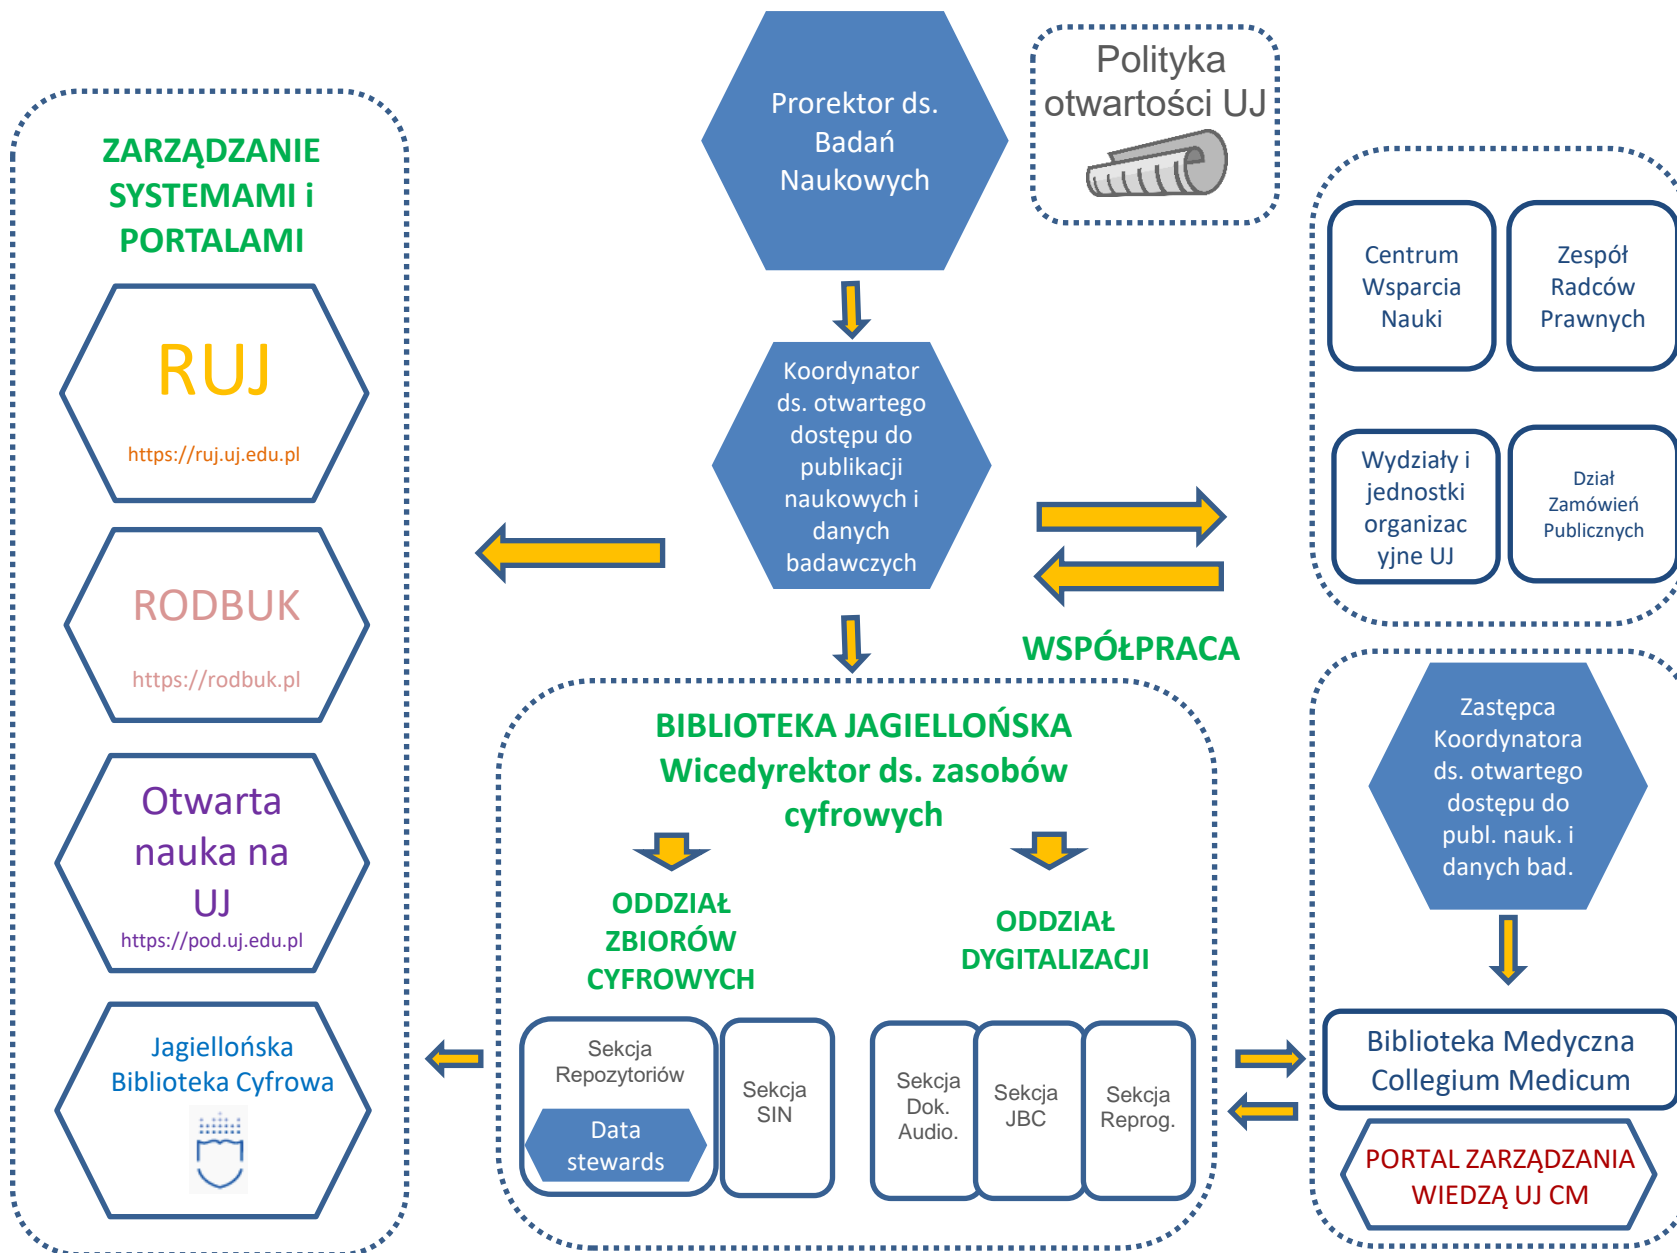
ZARZĄDZANIE SYSTEMAMI i PORTALAMI

RUJ
https://ruj.uj.edu.pl

RODBUK
https://rodbuk.pl

Otwarta nauka na UJ
https://pod.uj.edu.pl

Jagiellońska Biblioteka Cyfrowa

Prorektor ds. Badań Naukowych

Polityka otwartości UJ

Koordynator ds. otwartego dostępu do publikacji naukowych i danych badawczych

Centrum Wsparcia Nauki

Zespół Radców Prawnych

Wydziały i jednostki organizacyjne UJ

Dział Zamówień Publicznych

WSPÓŁPRACA

BIBLIOTEKA JAGIELLOŃSKA
Wicedyrektor ds. zasobów cyfrowych

ODDZIAŁ ZBIORÓW CYFROWYCH

ODDZIAŁ DYGITALIZACJI

Sekcja Repozytoriów

Data stewards

Sekcja SIN

Sekcja Dok. Audio.

Sekcja JBC

Sekcja Reprog.

Zastępca Koordynatora ds. otwartego dostępu do publ. nauk. i danych bad.

Biblioteka Medyczna Collegium Medicum

PORTAL ZARZĄDZANIA WIEDZĄ UJ CM